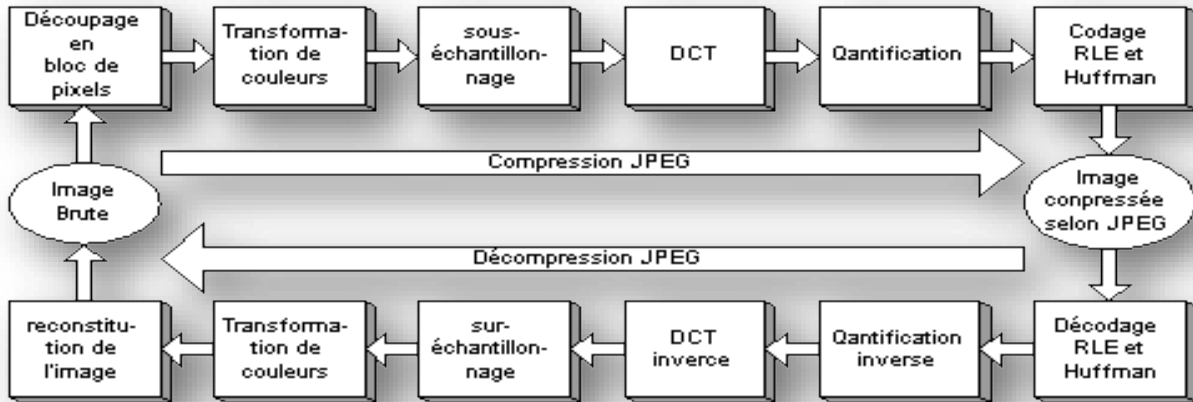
Découpage en bloc de pixels

Transformation de couleurs

sous-échantillonnage

DCT

Qantification

Codage RLE et Huffman

Compression JPEG

Image Brute

Image conpressée selon JPEG

Décompression JPEG

reconstitution de l'image

Transformation de couleurs

sur-échantillonnage

DCT inverce

Qantification inverse

Décodage RLE et Huffman